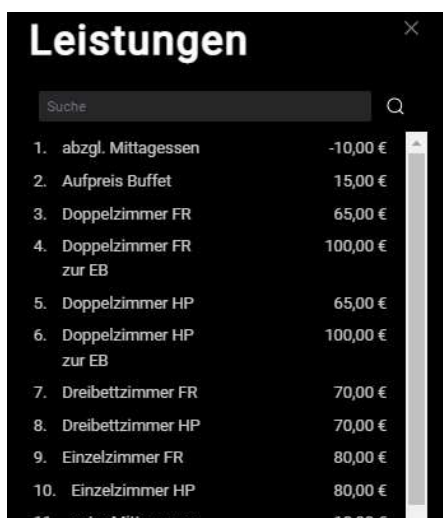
Leistungen

×

Suche

| | | |
|---|---|---|
| 1. | abzgl. Mittagessen | -10,00 € |
| 2. | Aufpreis Buffet | 15,00 € |
| 3. | Doppelzimmer FR | 65,00 € |
| 4. | Doppelzimmer FR zur EB | 100,00 € |
| 5. | Doppelzimmer HP | 65,00 € |
| 6. | Doppelzimmer HP zur EB | 100,00 € |
| 7. | Dreibettzimmer FR | 70,00 € |
| 8. | Dreibettzimmer HP | 70,00 € |
| 9. | Einzelzimmer FR | 80,00 € |
| 10. | Einzelzimmer HP | 80,00 € |
| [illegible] | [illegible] | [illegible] |